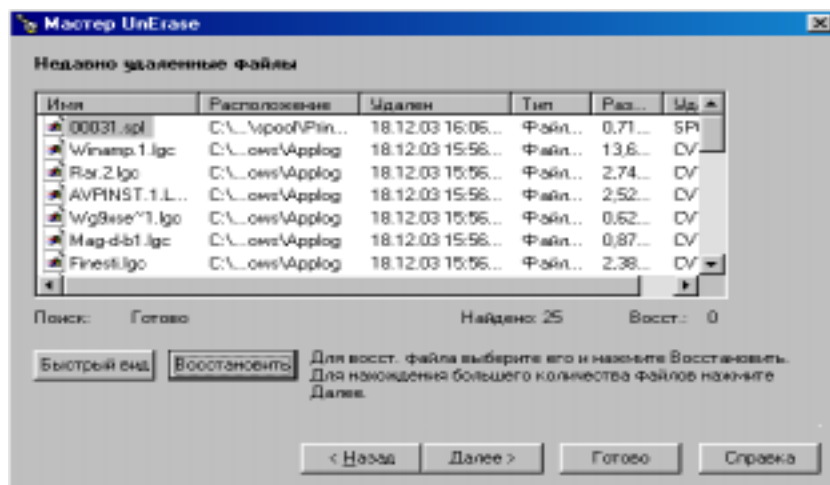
Мастер UnErase

Недавно удаленные файлы

| Имя | Расположение | Удален | Тип | Раз... | Уд... |
|---|---|---|---|---|---|
| 00031.spl | C:\...\spool\Prin... | 18.12.03 16:06... | Файл... | 0,71... | SP\ |
| Winamp.1.lgc | C:\...ows\Applog | 18.12.03 15:56... | Файл... | 13,6... | CV |
| Rar.2.lgc | C:\...ows\Applog | 18.12.03 15:56... | Файл... | 2,74... | CV |
| AVPINST.1.L... | C:\...ows\Applog | 18.12.03 15:56... | Файл... | 2,52... | CV |
| Wg8ese~1.lgc | C:\...ows\Applog | 18.12.03 15:56... | Файл... | 0,62... | CV |
| Mag-d-b1.lgc | C:\...ows\Applog | 18.12.03 15:56... | Файл... | 0,87... | CV |
| Finesti.lgc | C:\...ows\Applog | 18.12.03 15:56... | Файл... | 2,38... | CV |

Поиск: Готово

Найдено: 25

Восст.: 0

Быстрый вид

Восстановить

Для восст. файла выберите его и нажмите Восстановить. Для нахождения большего количества файлов нажмите Далее.

< Назад

Далее >

Готово

Справка